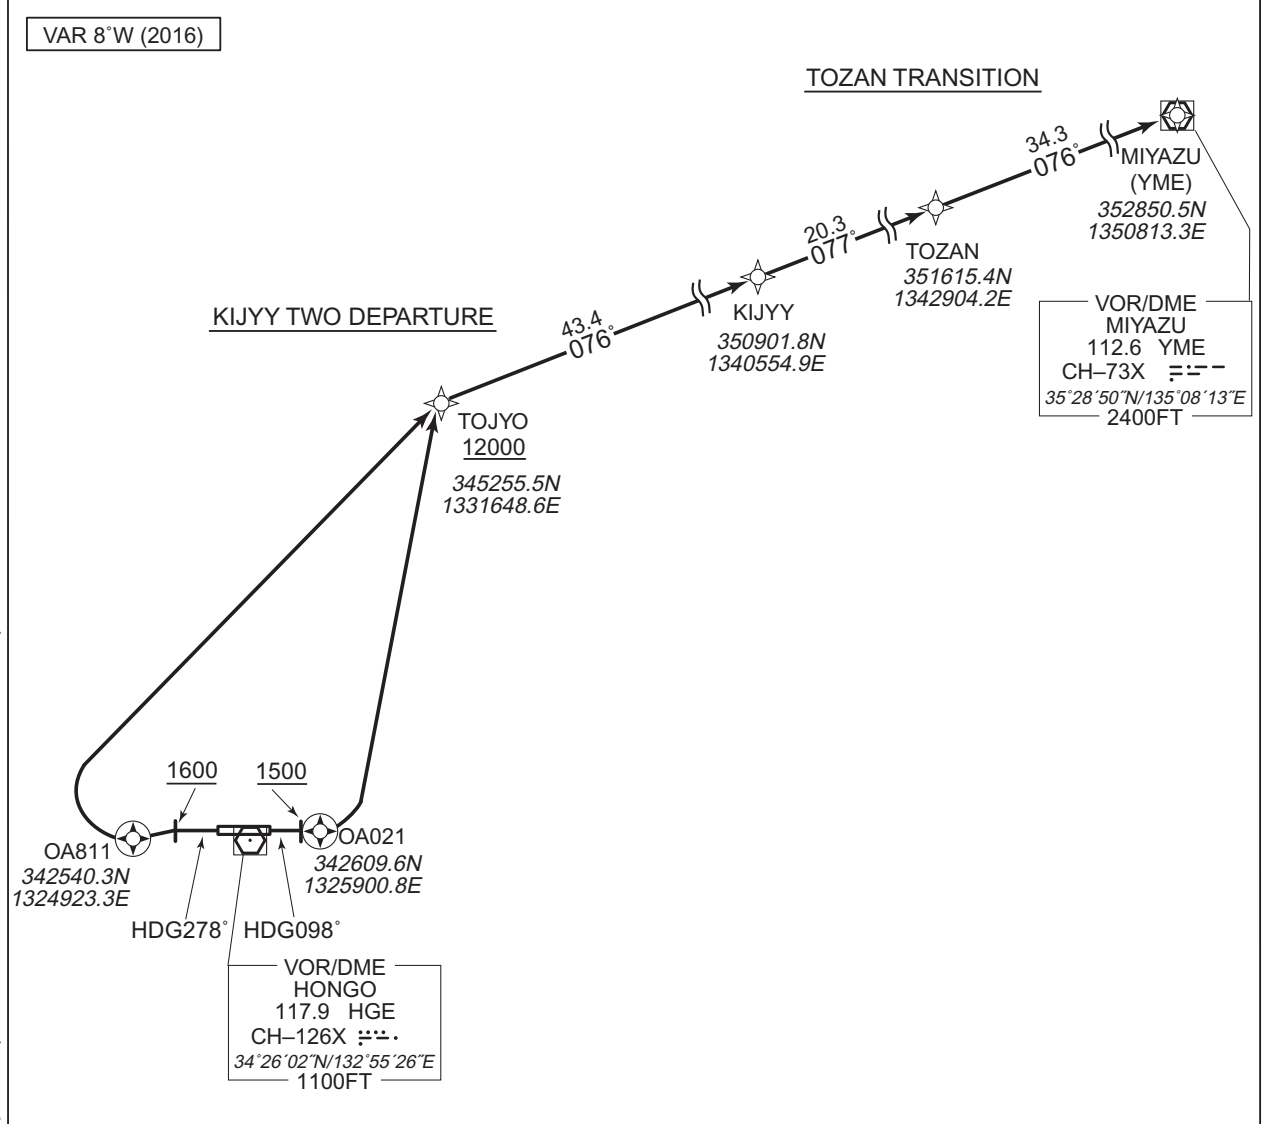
VAR 8°W (2016)

TOZAN TRANSITION

34.3
076°

MIYAZU
(YME)
352850.5N
1350813.3E

20.3
077°

TOZAN
351615.4N
1342904.2E

VOR/DME
MIYAZU
112.6 YME
CH–73X
35°28´50˝N/135°08´13˝E
2400FT

KIJYY TWO DEPARTURE

43.4
076°

KIJYY
350901.8N
1340554.9E

TOJYO
12000
345255.5N
1331648.6E

1600

1500

OA811
342540.3N
1324923.3E

OA021
342609.6N
1325900.8E

HDG278°

HDG098°

VOR/DME
HONGO
117.9 HGE
CH–126X
34°26´02˝N/132°55´26˝E
1100FT